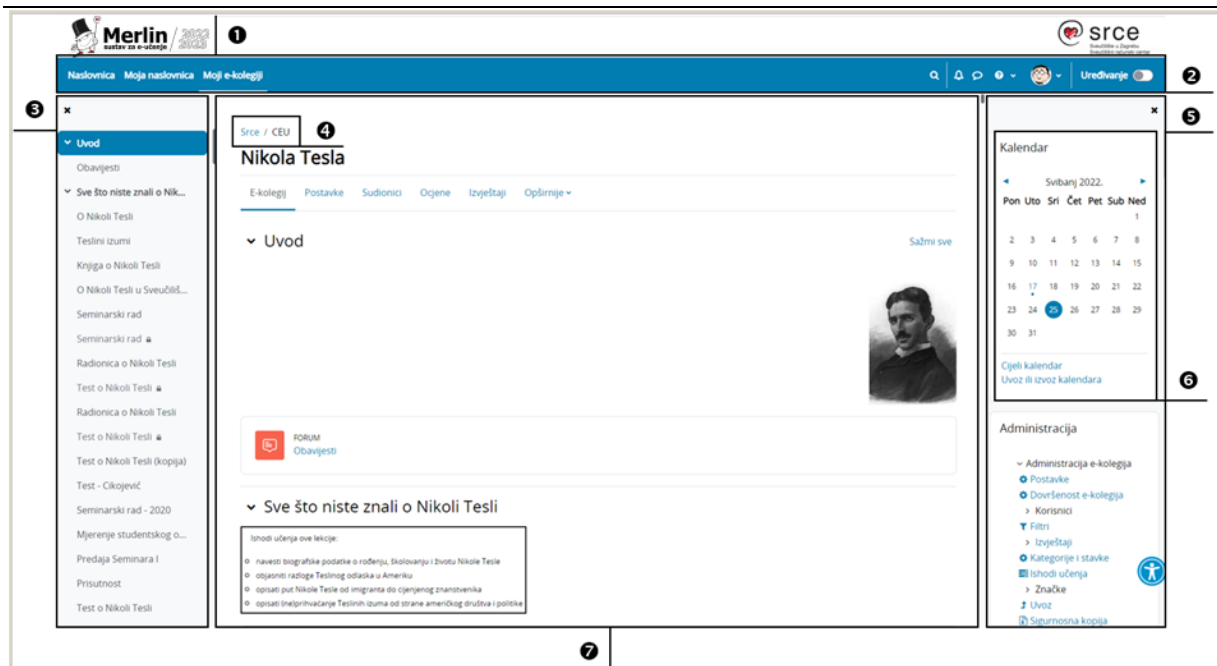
Merlin 2022/2023
sustav za e-učenje

❶

srce
Sveučilište u Zagrebu Sveučilišni računski centar

Naslovnica Moja naslovnica Moji e-kolegiji

Uređivanje

❷

❸

×

Uvod
Obavijesti
Sve što niste znali o Nik...
O Nikoli Tesli
Teslini izumi
Knjiga o Nikoli Tesli
O Nikoli Tesli u Sveučiliš...
Seminarski rad
Seminarski rad
Radionica o Nikoli Tesli
Test o Nikoli Tesli
Radionica o Nikoli Tesli
Test o Nikoli Tesli
Test o Nikoli Tesli (kopija)
Test - Cikojević
Seminarski rad - 2020
Mjerenje studentskog o...
Predaja Seminara I
Prisutnost
Test o Nikoli Tesli

Srce / CEU

❹

Nikola Tesla

E-kolegij Postavke Sudionici Ocjene Izvještaji Opširnije

Uvod

Sažmi sve

FORUM
Obavijesti

Sve što niste znali o Nikoli Tesli

Ishodi učenja ove lekcije:

navesti biografske podatke o rođenju, školovanju i životu Nikole Tesle
objasniti razloge Teslinog odlaska u Ameriku
opisati put Nikole Tesle od imigranta do cijenjenog znanstvenika
opisati (ne)prihvaćanje Teslinih izuma od strane američkog društva i politike

❺

×

Kalendar

Svibanj 2022.

| Pon | Uto | Sri | Čet | Pet | Sub | Ned |
|---|---|---|---|---|---|---|
| | | | | | | 1 |
| 2 | 3 | 4 | 5 | 6 | 7 | 8 |
| 9 | 10 | 11 | 12 | 13 | 14 | 15 |
| 16 | 17 | 18 | 19 | 20 | 21 | 22 |
| 23 | 24 | 25 | 26 | 27 | 28 | 29 |
| 30 | 31 | | | | | |

Cijeli kalendar
Uvoz ili izvoz kalendara

❻

Administracija

Administracija e-kolegija
Postavke
Dovršenost e-kolegija
Korisnici
Filtri
Izvještaji
Kategorije i stavke
Ishodi učenja
Značke
Uvoz
Sigurnosna kopija

❼